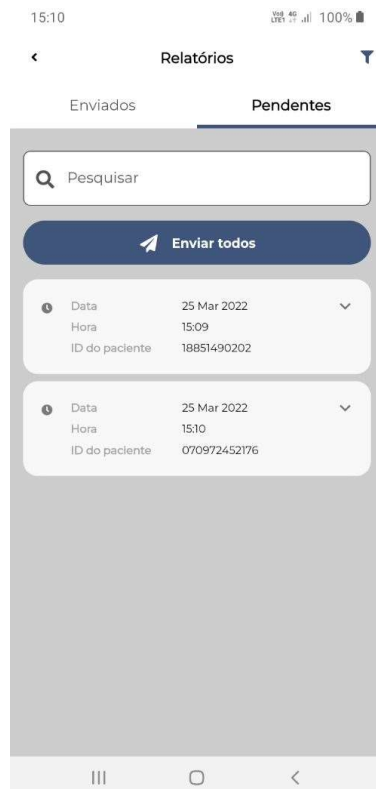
15:10

VoB LTE1 4G 100%

Relatórios

Enviados

Pendentes

Pesquisar

Enviar todos

| Data | 25 Mar 2022 |
|---|---|
| Hora | 15:09 |
| ID do paciente | 18851490202 |

| Data | 25 Mar 2022 |
|---|---|
| Hora | 15:10 |
| ID do paciente | 070972452176 |